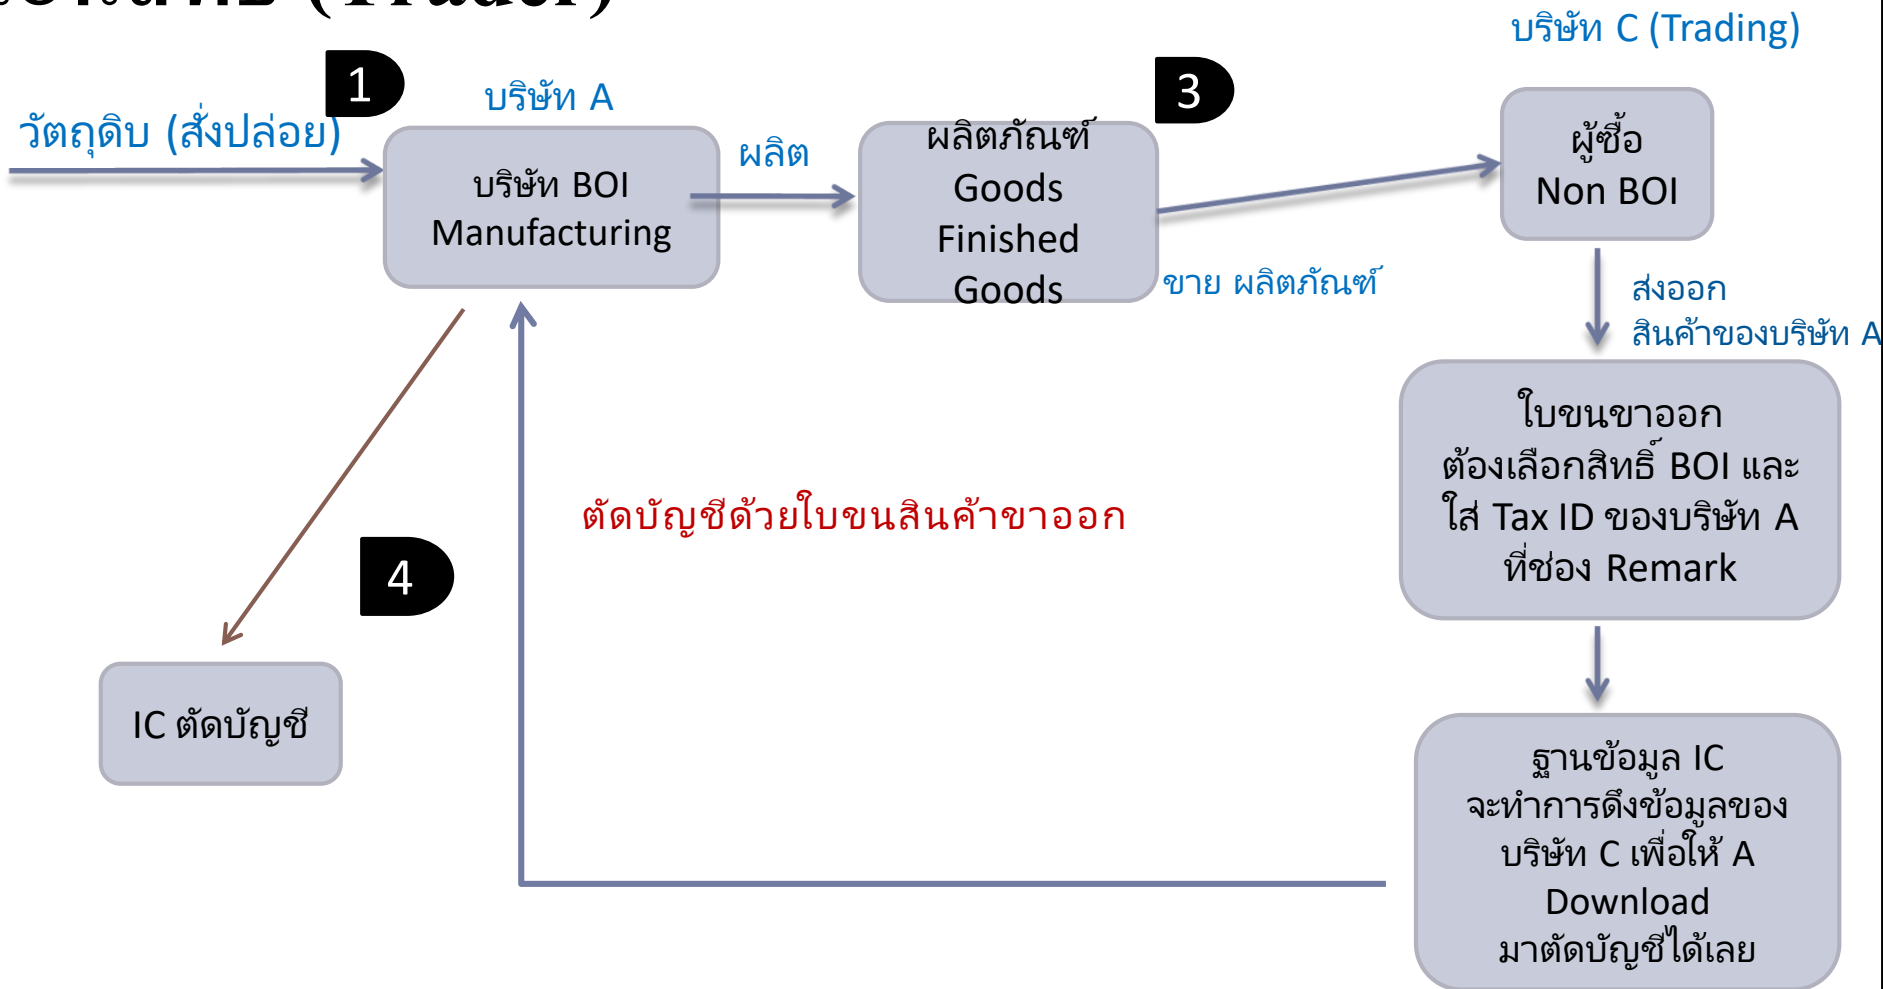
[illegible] (Trader)

บริษัท C (Trading)

1

บริษัท A

วัตถุดิบ (สั่งปล่อย)

บริษัท BOI Manufacturing

ผลิต

ผลิตภัณฑ์ Goods Finished Goods

3

ผู้ซื้อ Non BOI

ขาย ผลิตภัณฑ์

ส่งออก สินค้าของบริษัท A

ใบขนขาออก ต้องเลือกสิทธิ์ BOI และ ใส่ Tax ID ของบริษัท A ที่ช่อง Remark

ตัดบัญชีด้วยใบขนสินค้าขาออก

4

IC ตัดบัญชี

ฐานข้อมูล IC จะทำการดึงข้อมูลของ บริษัท C เพื่อให้ A Download มาตัดบัญชีได้เลย